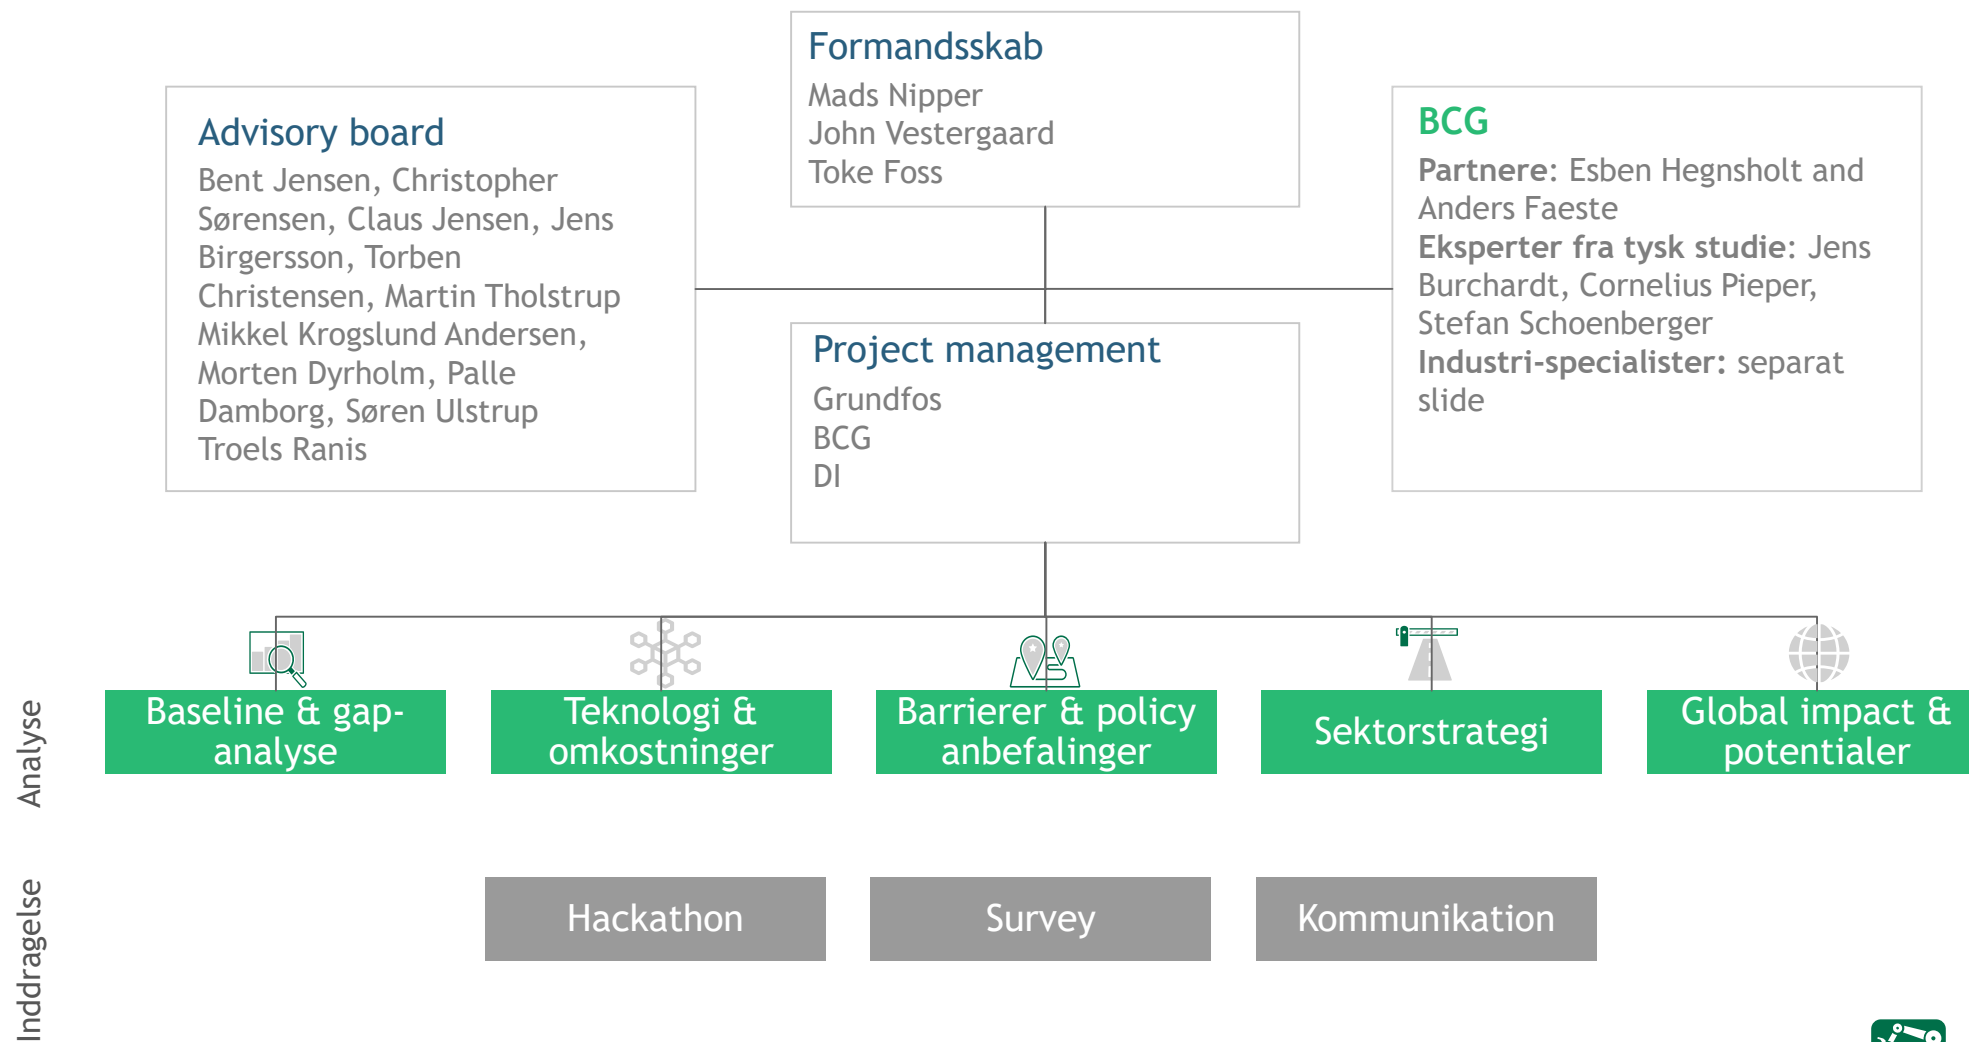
Formandsskab
Mads Nipper
John Vestergaard
Toke Foss

Advisory board
Bent Jensen, Christopher Sørensen, Claus Jensen, Jens Birgersson, Torben Christensen, Martin Tholstrup Mikkel Krogslund Andersen, Morten Dyrholm, Palle Damborg, Søren Ulstrup Troels Ranis

BCG
**Partnere:** Esben Hegnsholt and Anders Faeste
**Eksperter fra tysk studie:** Jens Burchardt, Cornelius Pieper, Stefan Schoenberger
**Industri-specialister:** separat slide

Project management
Grundfos
BCG
DI

Analyse

Baseline & gap-analyse

Teknologi & omkostninger

Barrierer & policy anbefalinger

Sektorstrategi

Global impact & potentialer

Inddragelse

Hackathon

Survey

Kommunikation